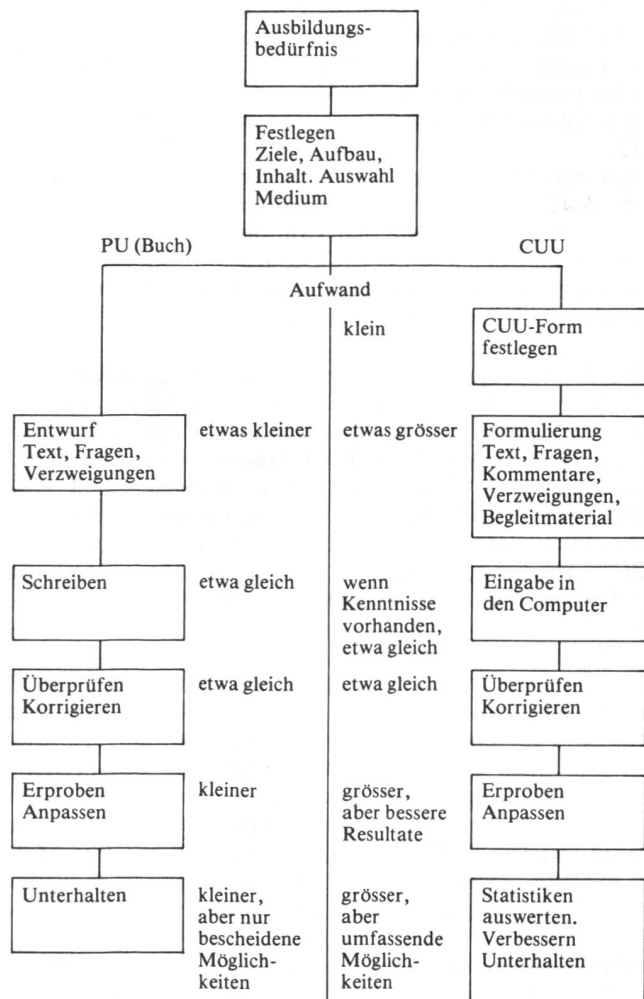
Ausbildungsbedürfnis

Festlegen Ziele, Aufbau, Inhalt. Auswahl Medium

PU (Buch)

CUU

Aufwand

klein

CUU-Form festlegen

Entwurf Text, Fragen, Verzweigungen

etwas kleiner

etwas grösser

Formulierung Text, Fragen, Kommentare, Verzweigungen, Begleitmaterial

Schreiben

etwa gleich

wenn Kenntnisse vorhanden, etwa gleich

Eingabe in den Computer

Überprüfen Korrigieren

etwa gleich

etwa gleich

Überprüfen Korrigieren

Erproben Anpassen

kleiner

grösser, aber bessere Resultate

Erproben Anpassen

Unterhalten

kleiner, aber nur bescheidene Möglichkeiten

grösser, aber umfassende Möglichkeiten

Statistiken auswerten. Verbessern Unterhalten